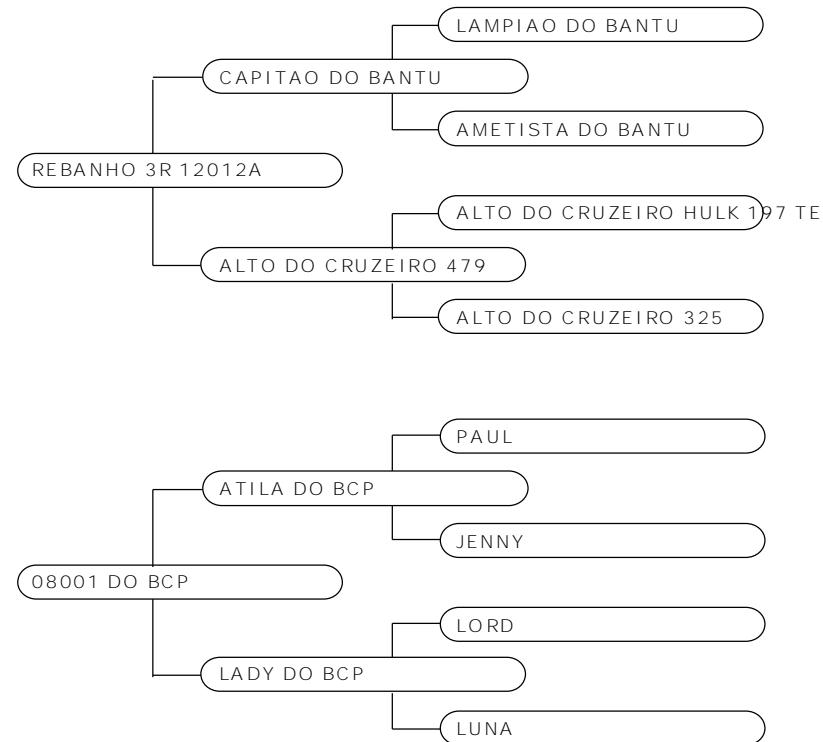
LAMPIAO DO BANTU

CAPITAO DO BANTU

AMETISTA DO BANTU

REBANHO 3R 12012A

ALTO DO CRUZEIRO HULK 197 TE

ALTO DO CRUZEIRO 479

ALTO DO CRUZEIRO 325

PAUL

ATILA DO BCP

JENNY

08001 DO BCP

LORD

LADY DO BCP

LUNA